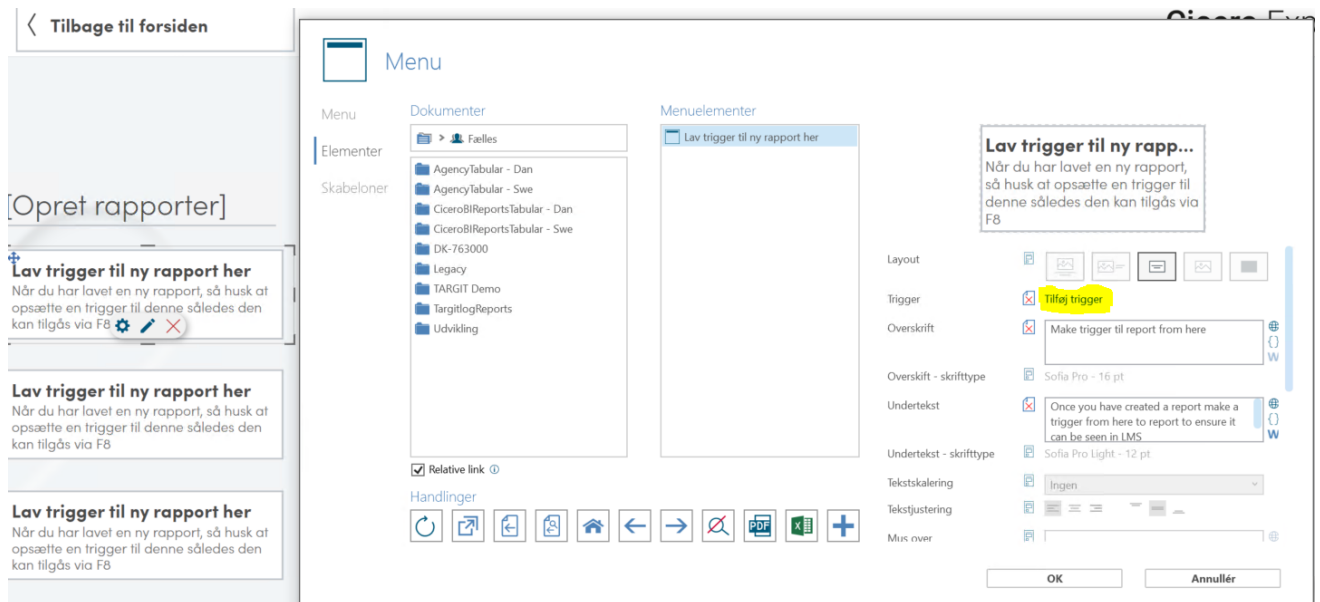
Tilbage til forsiden

Cicero Exp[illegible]

[Opret rapporter]

Lav trigger til ny rapport her
Når du har lavet en ny rapport, så husk at opsætte en trigger til denne således den kan tilgås via F8

Lav trigger til ny rapport her
Når du har lavet en ny rapport, så husk at opsætte en trigger til denne således den kan tilgås via F8

Lav trigger til ny rapport her
Når du har lavet en ny rapport, så husk at opsætte en trigger til denne således den kan tilgås via F8

Menu

Menu
Elementer
Skabeloner

Dokumenter
> Fælles
AgencyTabular - Dan
AgencyTabular - Swe
CiceroBIReportsTabular - Dan
CiceroBIReportsTabular - Swe
DK-763000
Legacy
TARGIT Demo
TargitlogReports
Udvikling

Relative link

Handlinger

Menuelementer
Lav trigger til ny rapport her

Lav trigger til ny rapp...
Når du har lavet en ny rapport, så husk at opsætte en trigger til denne således den kan tilgås via F8

Layout
Trigger Tilføj trigger
Overskrift Make trigger til report from here
Overskift - skrifttype Sofia Pro - 16 pt
Undertekst Once you have created a report make a trigger from here to report to ensure it can be seen in LMS
Undertekst - skrifttype Sofia Pro Light - 12 pt
Tekstskalering Ingen
Tekstjustering
Mus over

OK
Annullér